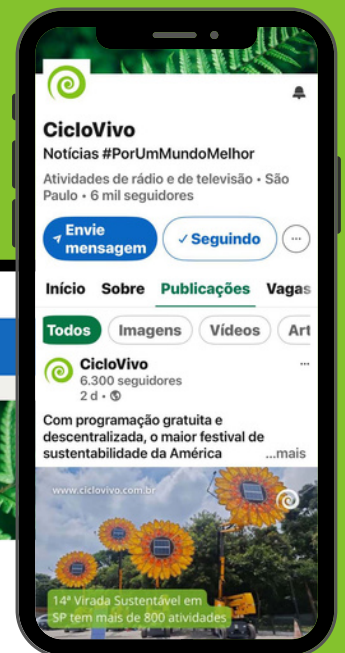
CicloVivo

Notícias #PorUmMundoMelhor

Atividades de rádio e de televisão • São Paulo • 6 mil seguidores

Envie mensagem

✓ Seguindo

...

Início Sobre Publicações Vagas

Todos Imagens Vídeos Art

CicloVivo
6.300 seguidores
2 d •

...

Com programação gratuita e descentralizada, o maior festival de sustentabilidade da América ...mais

www.ciclovivo.com.br

14ª Virada Sustentável em SP tem mais de 800 atividades